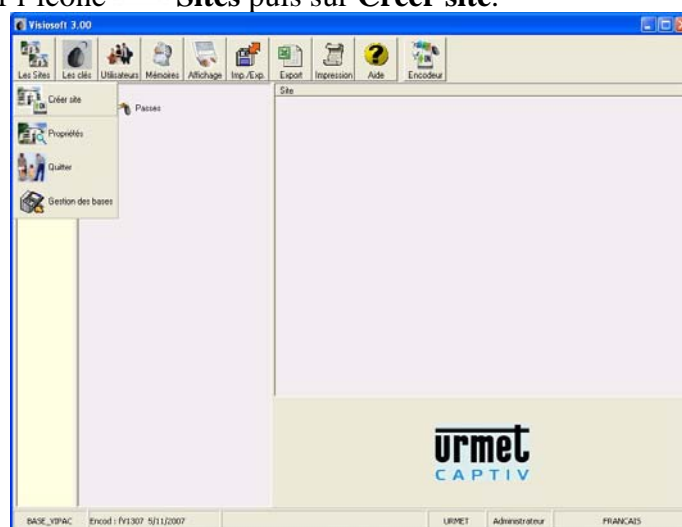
r l'icône **Sites** puis sur **Créer site**.

Visiosoft 3.00

Les Sites Les clés Utilisateurs Mémoires Affichage Imp./Exp. Export Impression Aide Encodeur

Créer site

Passes

Propriétés

Quitter

Gestion des bases

Site

urmet
CAPTIV

BASE_VIPAC Encod : fV1307 5/11/2007 URMET Administrateur FRANCAIS